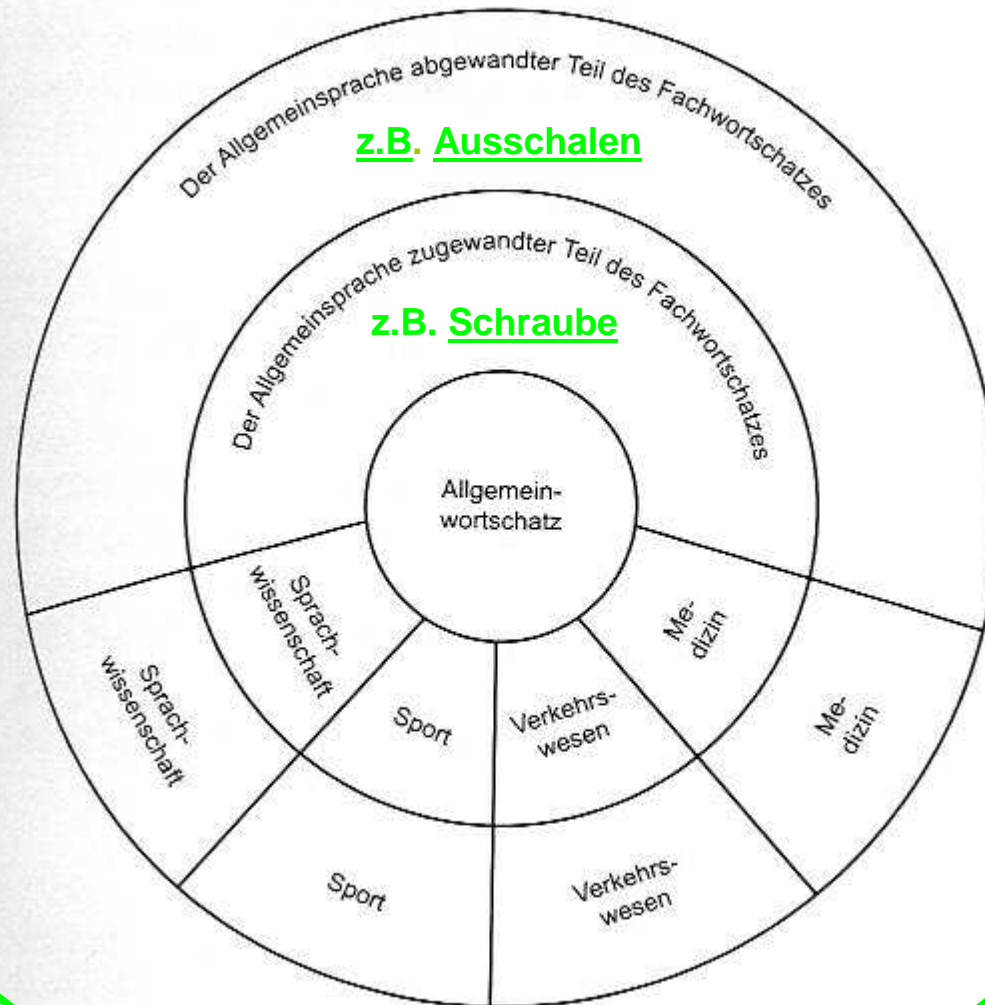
Der Allgemeinsprache abgewandter Teil des Fachwortschatzes

z.B. Ausschalen

Der Allgemeinsprache zugewandter Teil des Fachwortschatzes

z.B. Schraube

Allgemeinwortschatz

Sprachwissenschaft

Sport

Verkehrswesen

Medizin

Sprachwissenschaft

Sport

Verkehrswesen

Medizin